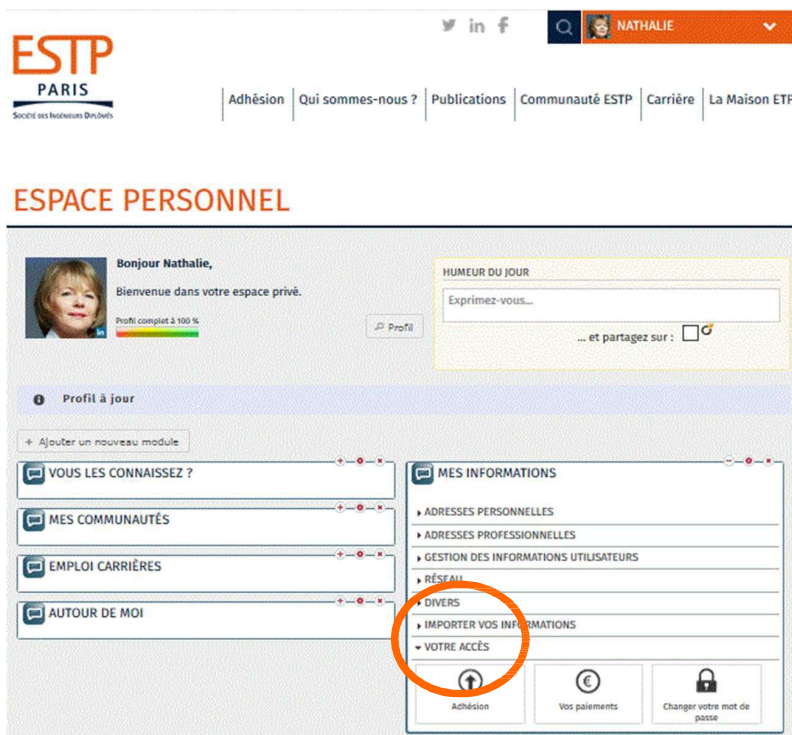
ESTP
PARIS
Société des Ingénieurs Diplômés

NATHALIE

Adhésion | Qui sommes-nous ? | Publications | Communauté ESTP | Carrière | La Maison ETP

ESPACE PERSONNEL

Bonjour Nathalie,

Bienvenue dans votre espace privé.

Profil complet à 100 %

Profil

HUMEUR DU JOUR

Exprimez-vous...

... et partagez sur :

Profil à jour

+ Ajouter un nouveau module

VOUS LES CONNAISSEZ ?

MES COMMUNAUTÉS

EMPLOI CARRIÈRES

AUTOUR DE MOI

MES INFORMATIONS

ADRESSES PERSONNELLES
ADRESSES PROFESSIONNELLES
GESTION DES INFORMATIONS UTILISATEURS
RÉSEAU
DIVERS
IMPORTER VOS INFORMATIONS
VOTRE ACCÈS

Adhésion
Vos paiements
Changer votre mot de passe